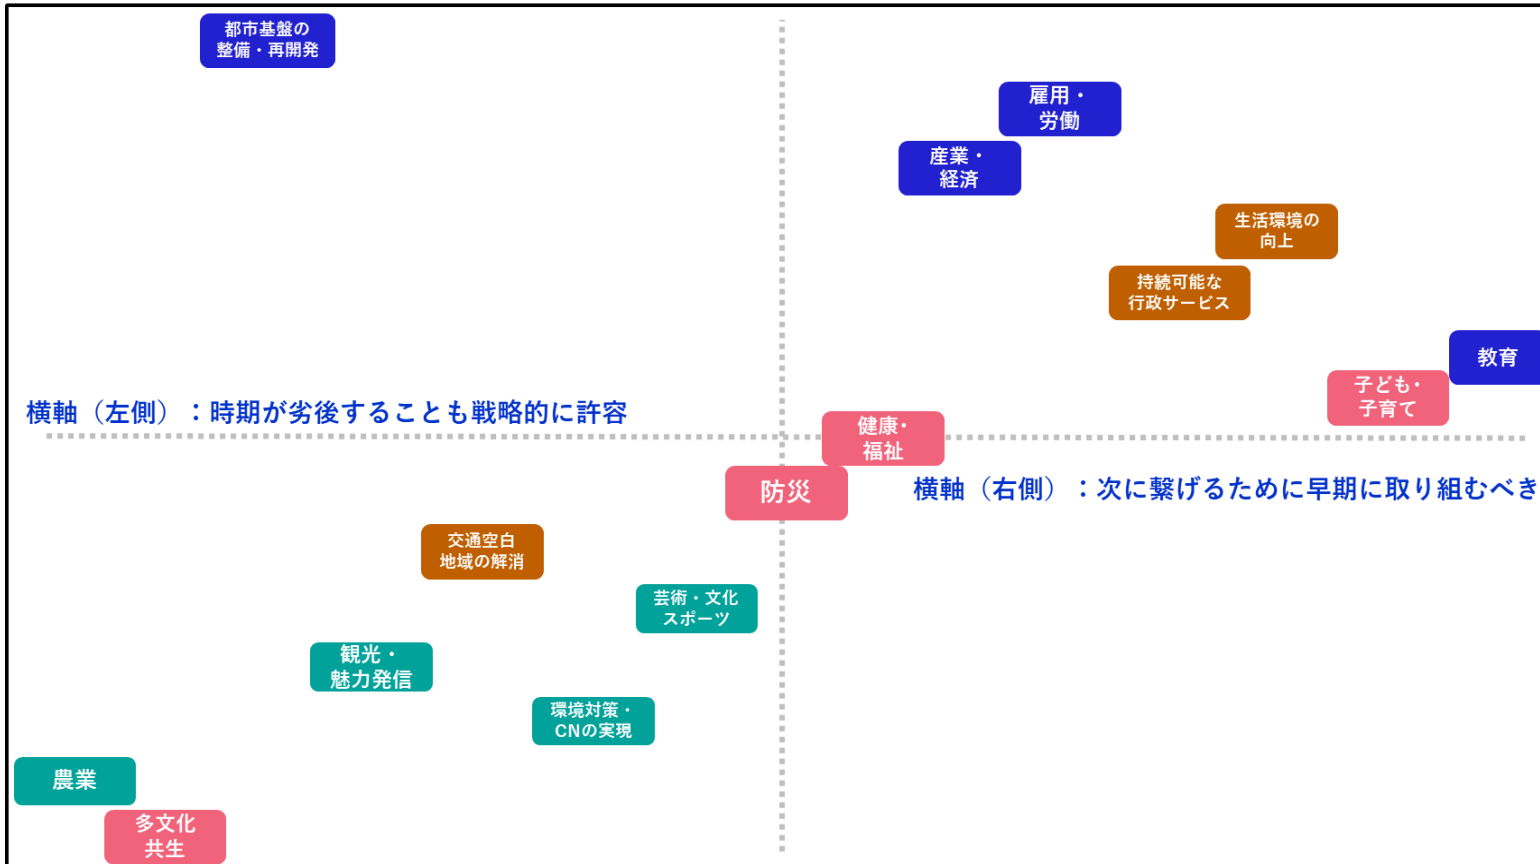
都市基盤の
整備・再開発

雇用・
労働

産業・
経済

生活環境の
向上

持続可能な
行政サービス

教育

子ども・
子育て

横軸（左側）：時期が劣後することも戦略的に許容

健康・
福祉

防災

横軸（右側）：次に繋げるために早期に取り組むべき

交通空白
地域の解消

芸術・文化
スポーツ

観光・
魅力発信

環境対策・
CNの実現

農業

多文化
共生